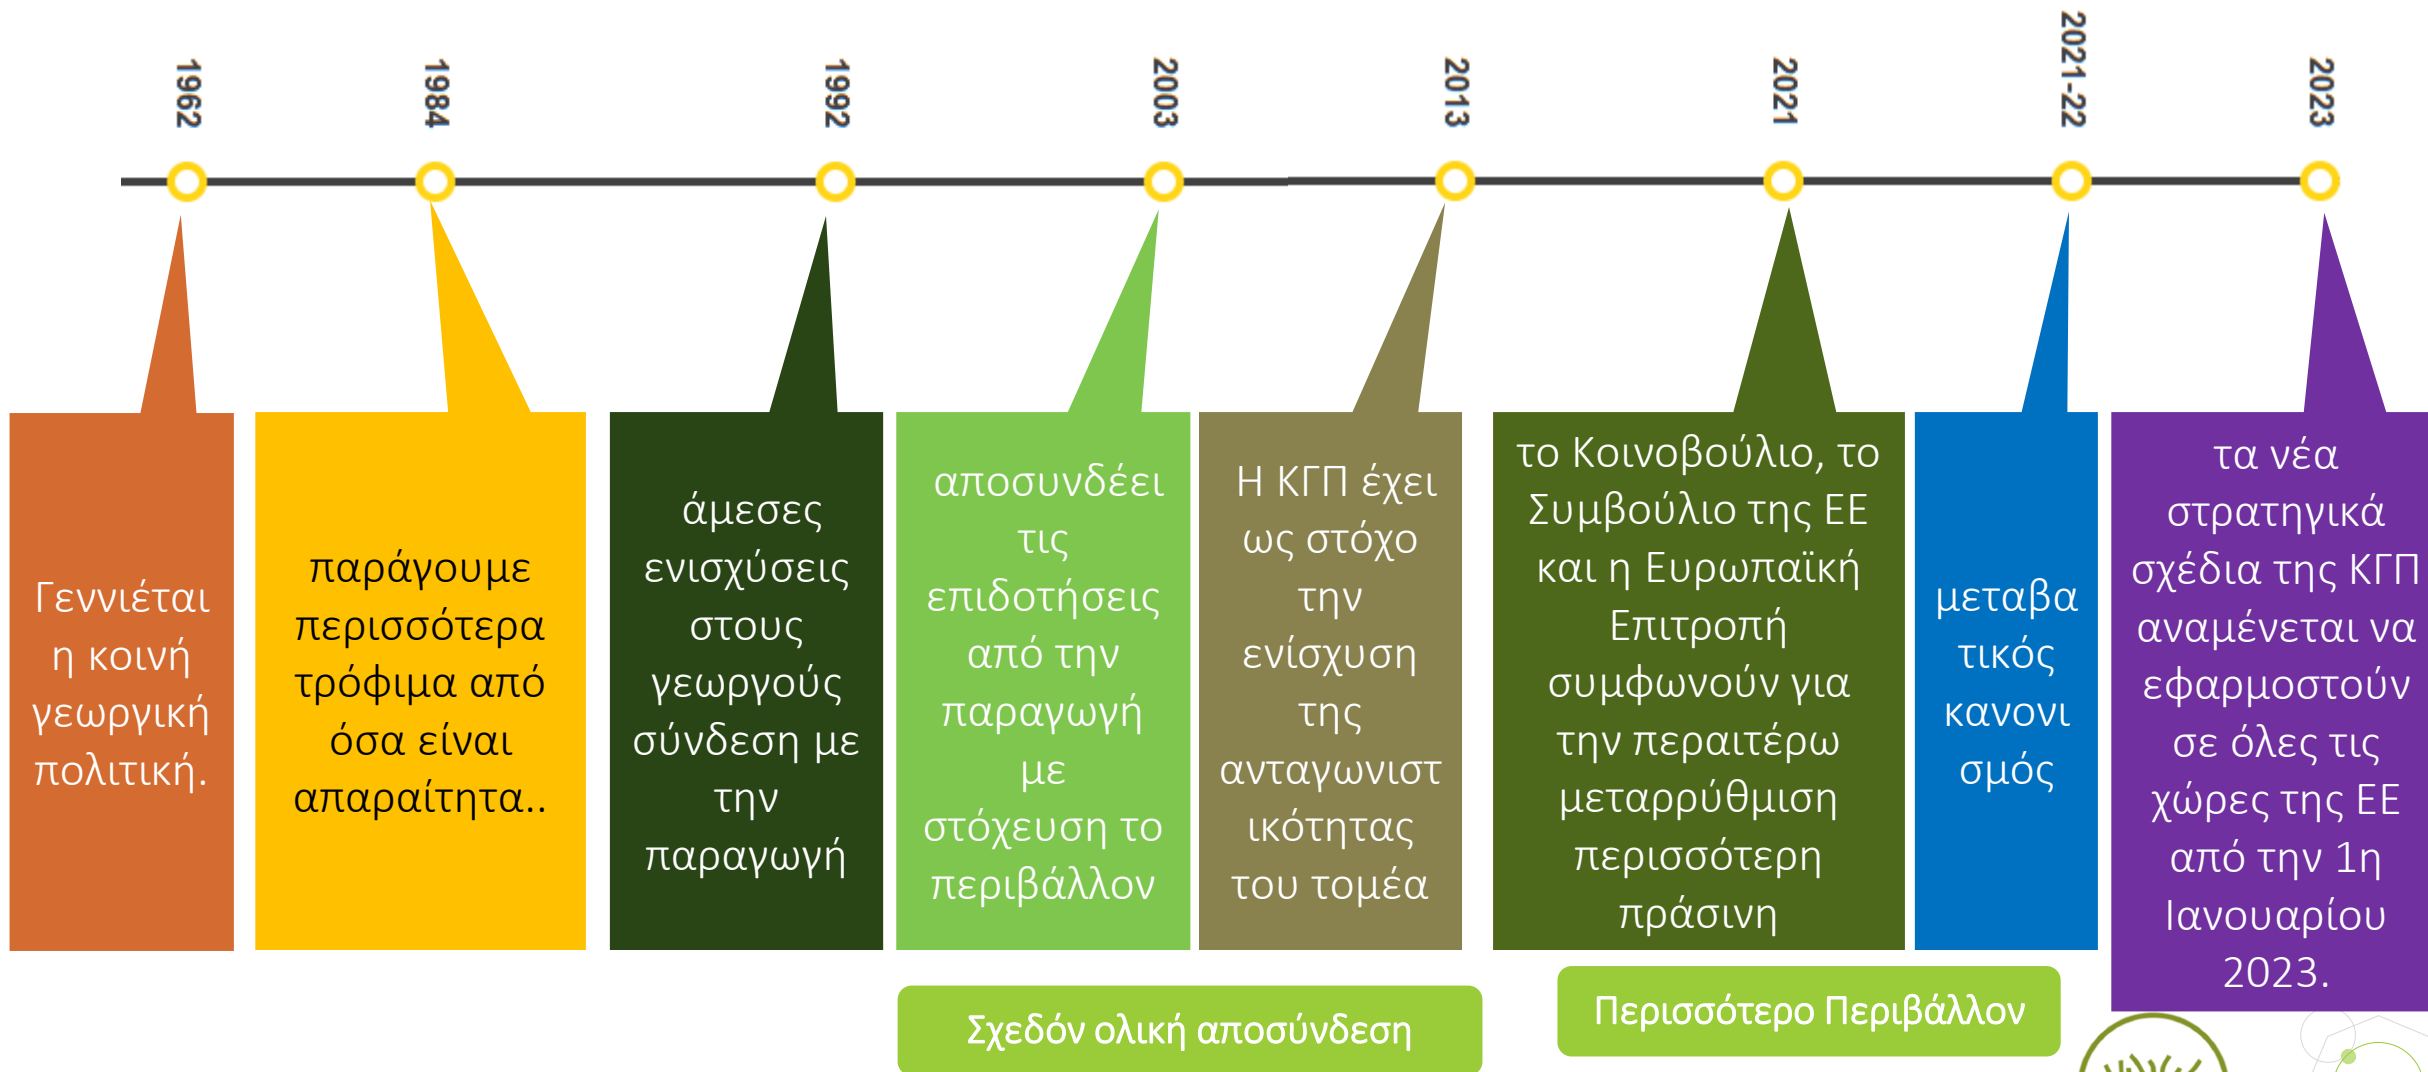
1962

1984

1992

2003

2013

2021

2021-22

2023

Γεννιέται η κοινή γεωργική πολιτική.

παράγουμε περισσότερα τρόφιμα από όσα είναι απαραίτητα..

άμεσες ενισχύσεις στους γεωργούς σύνδεση με την παραγωγή

αποσυνδέει τις επιδοτήσεις από την παραγωγή με στόχευση το περιβάλλον

Η ΚΓΠ έχει ως στόχο την ενίσχυση της ανταγωνιστικότητας του τομέα

το Κοινοβούλιο, το Συμβούλιο της ΕΕ και η Ευρωπαϊκή Επιτροπή συμφωνούν για την περαιτέρω μεταρρύθμιση περισσότερη πράσινη

μεταβατικός κανονισμός

τα νέα στρατηγικά σχέδια της ΚΓΠ αναμένεται να εφαρμοστούν σε όλες τις χώρες της ΕΕ από την 1η Ιανουαρίου 2023.

Σχεδόν ολική αποσύνδεση

Περισσότερο Περιβάλλον